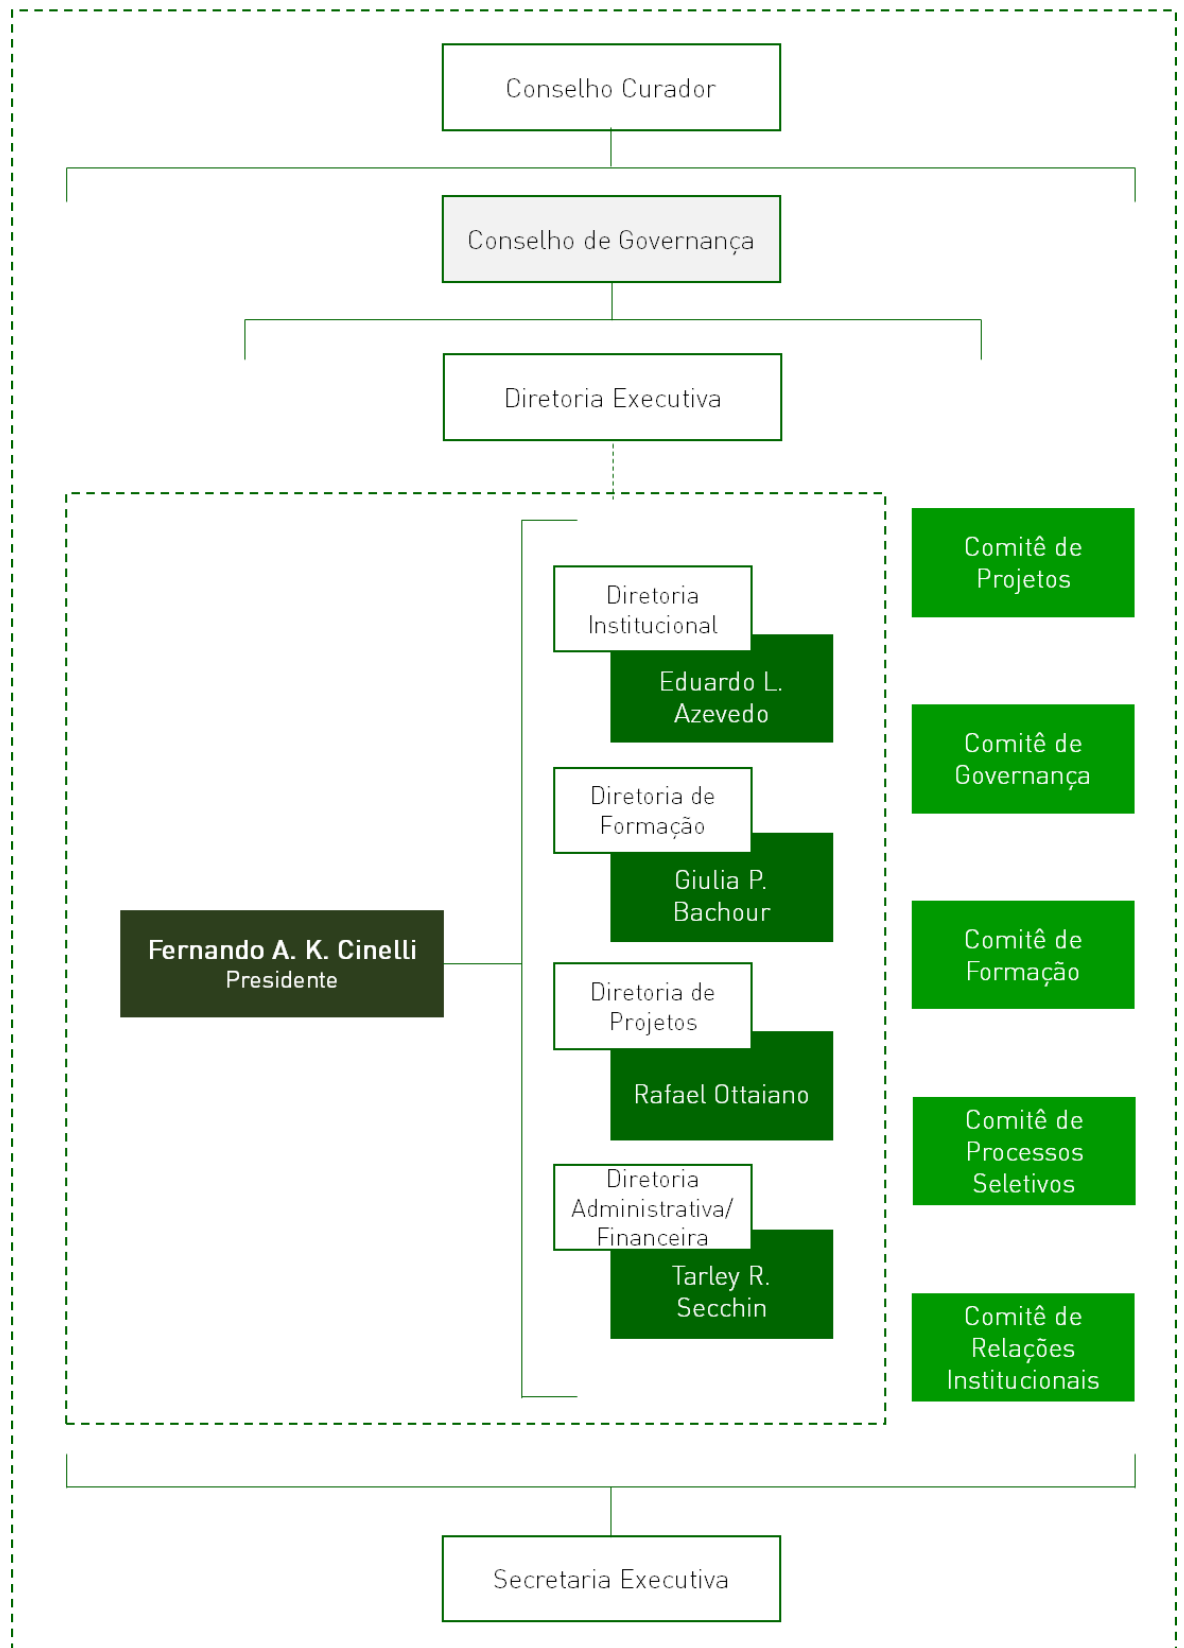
Conselho Curador

Conselho de Governança

Diretoria Executiva

Fernando A. K. Cinelli
Presidente

Diretoria Institucional
Eduardo L. Azevedo

Diretoria de Formação
Giulia P. Bachour

Diretoria de Projetos
Rafael Ottaiano

Diretoria Administrativa/ Financeira
Tarley R. Secchin

Comitê de Projetos

Comitê de Governança

Comitê de Formação

Comitê de Processos Seletivos

Comitê de Relações Institucionais

Secretaria Executiva